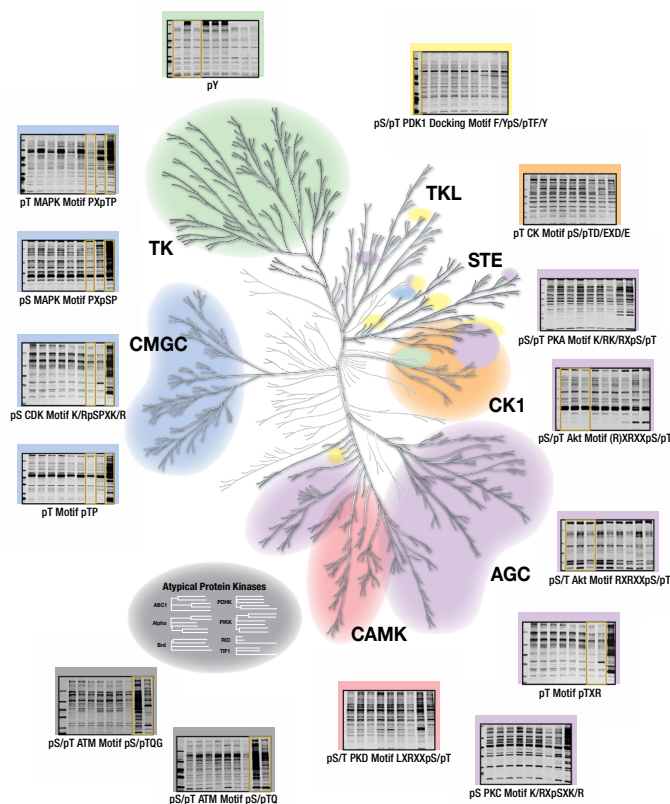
pY

pS/pT PDK1 Docking Motif F/YpS/pTF/Y

pT MAPK Motif PXpTP

TKL

pT CK Motif pS/pTD/EXD/E

TK

STE

pS MAPK Motif PXpSP

pS/pT PKA Motif K/RK/RXpS/pT

CMGC

pS CDK Motif K/RpSPXK/R

CK1

pS/pT Akt Motif (R)XRXXpS/pT

pT Motif pTP

pS/T Akt Motif RXRXXpS/pT

AGC

Atypical Protein Kinases

ABC1

PDHK

Alpha

PIKK

RIO

Brd

TIF1

CAMK

pT Motif pTXR

pS/pT ATM Motif pS/pTQG

pS/T PKD Motif LXRXXpS/pT

pS PKC Motif K/RXpSXK/R

pS/pT ATM Motif pS/pTQ